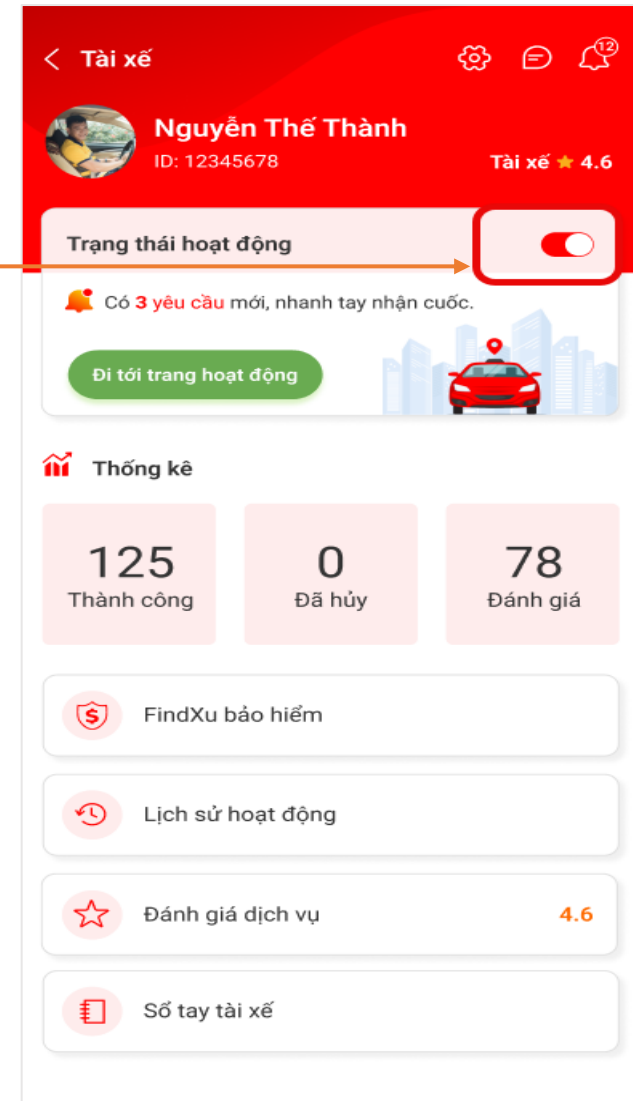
Tài xế

12

Nguyễn Thế Thành
ID: 12345678
Tài xế ★ 4.6

Trạng thái hoạt động

Có 3 yêu cầu mới, nhanh tay nhận cước.

Đi tới trang hoạt động

Thống kê

| 125 | 0 | 78 |
|---|---|---|
| Thành công | Đã hủy | Đánh giá |

FindXu bảo hiểm

Lịch sử hoạt động

Đánh giá dịch vụ 4.6

Sổ tay tài xế